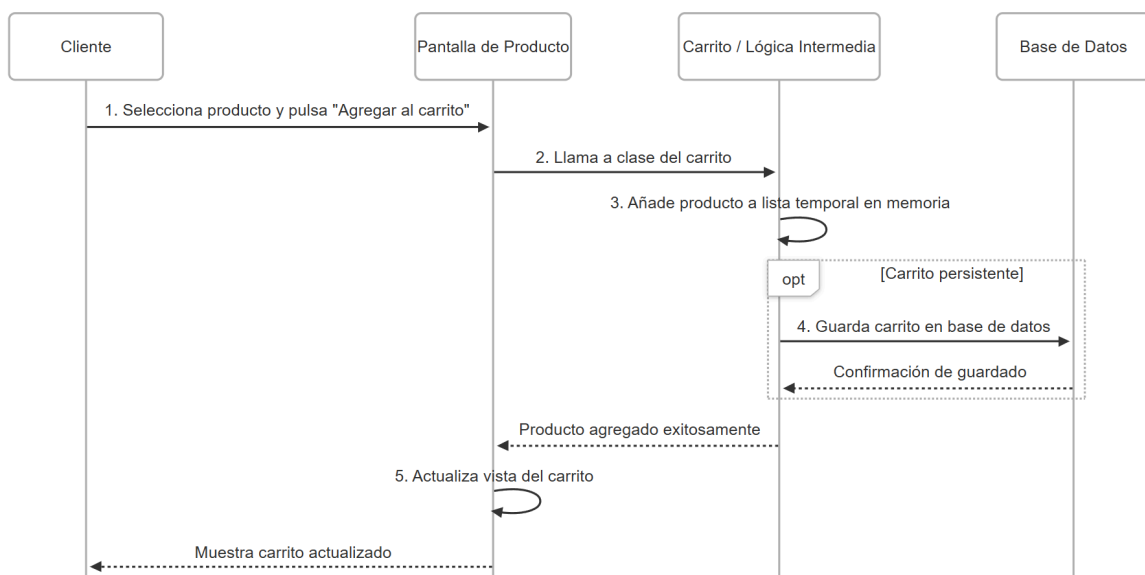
Cliente

Pantalla de Producto

Carrito / Lógica Intermedia

Base de Datos

1. Selecciona producto y pulsa "Agregar al carrito"

2. Llama a clase del carrito

3. Añade producto a lista temporal en memoria

opt

[Carrito persistente]

4. Guarda carrito en base de datos

Confirmación de guardado

Producto agregado exitosamente

5. Actualiza vista del carrito

Muestra carrito actualizado